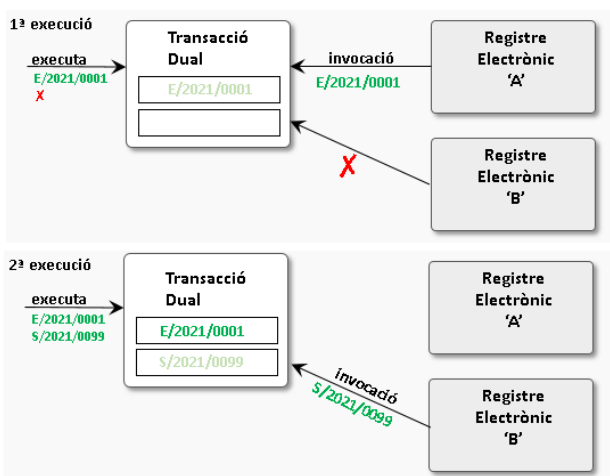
1ª execució

executa
E/2021/0001
✗

Transacció Dual

E/2021/0001

invocació
E/2021/0001

Registre Electrònic 'A'

✗

Registre Electrònic 'B'

2ª execució

executa
E/2021/0001
S/2021/0099

Transacció Dual

E/2021/0001

S/2021/0099

Registre Electrònic 'A'

invocació
S/2021/0099

Registre Electrònic 'B'